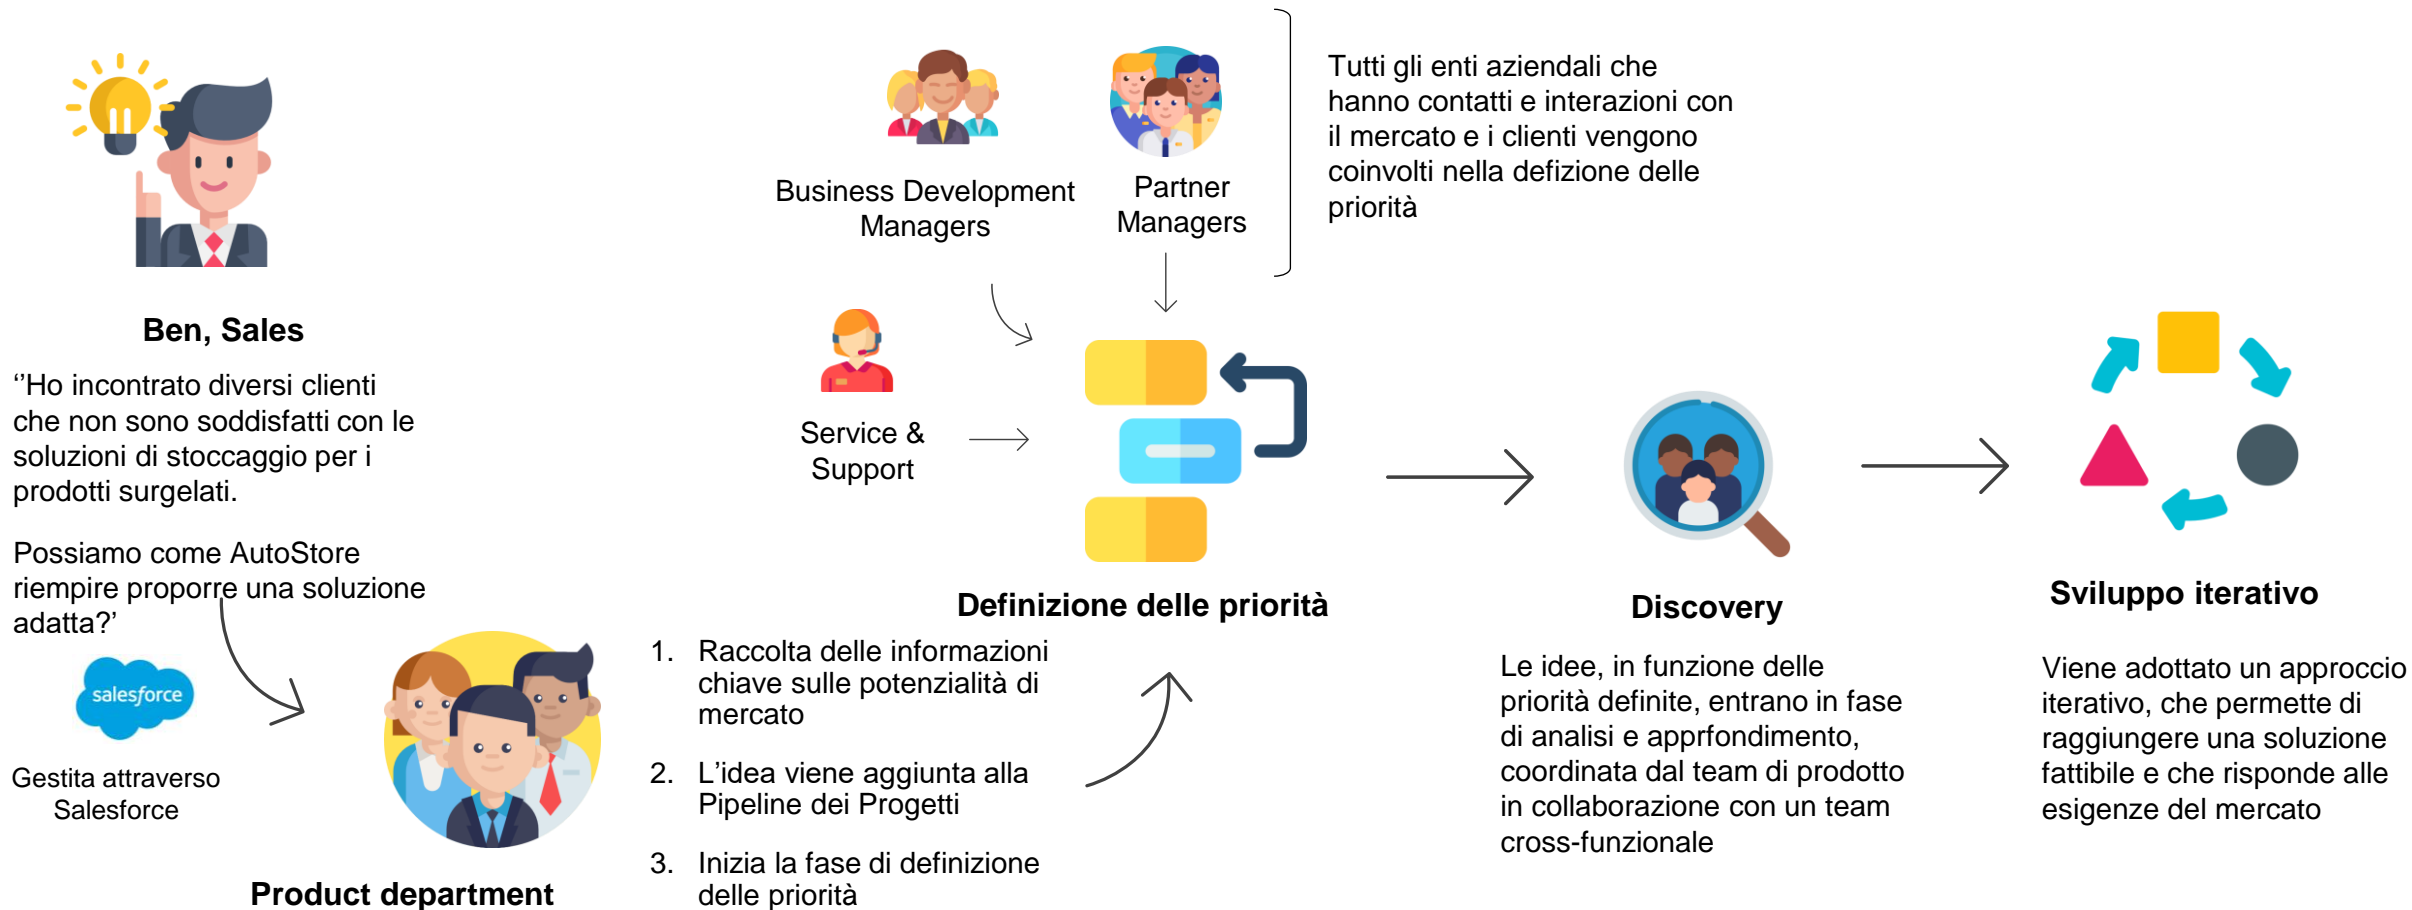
Ben, Sales

‘’Ho incontrato diversi clienti che non sono soddisfatti con le soluzioni di stoccaggio per i prodotti surgelati.

Possiamo come AutoStore riempire proporre una soluzione adatta?’

salesforce

Gestita attraverso Salesforce

Product department

Business Development Managers

Partner Managers

Tutti gli enti aziendali che hanno contatti e interazioni con il mercato e i clienti vengono coinvolti nella defizione delle priorità

Service & Support

Definizione delle priorità

1. Raccolta delle informazioni chiave sulle potenzialità di mercato

2. L’idea viene aggiunta alla Pipeline dei Progetti

3. Inizia la fase di definizione delle priorità

Discovery

Le idee, in funzione delle priorità definite, entrano in fase di analisi e apprfondimento, coordinata dal team di prodotto in collaborazione con un team cross-funzionale

Sviluppo iterativo

Viene adottato un approccio iterativo, che permette di raggiungere una soluzione fattibile e che risponde alle esigenze del mercato